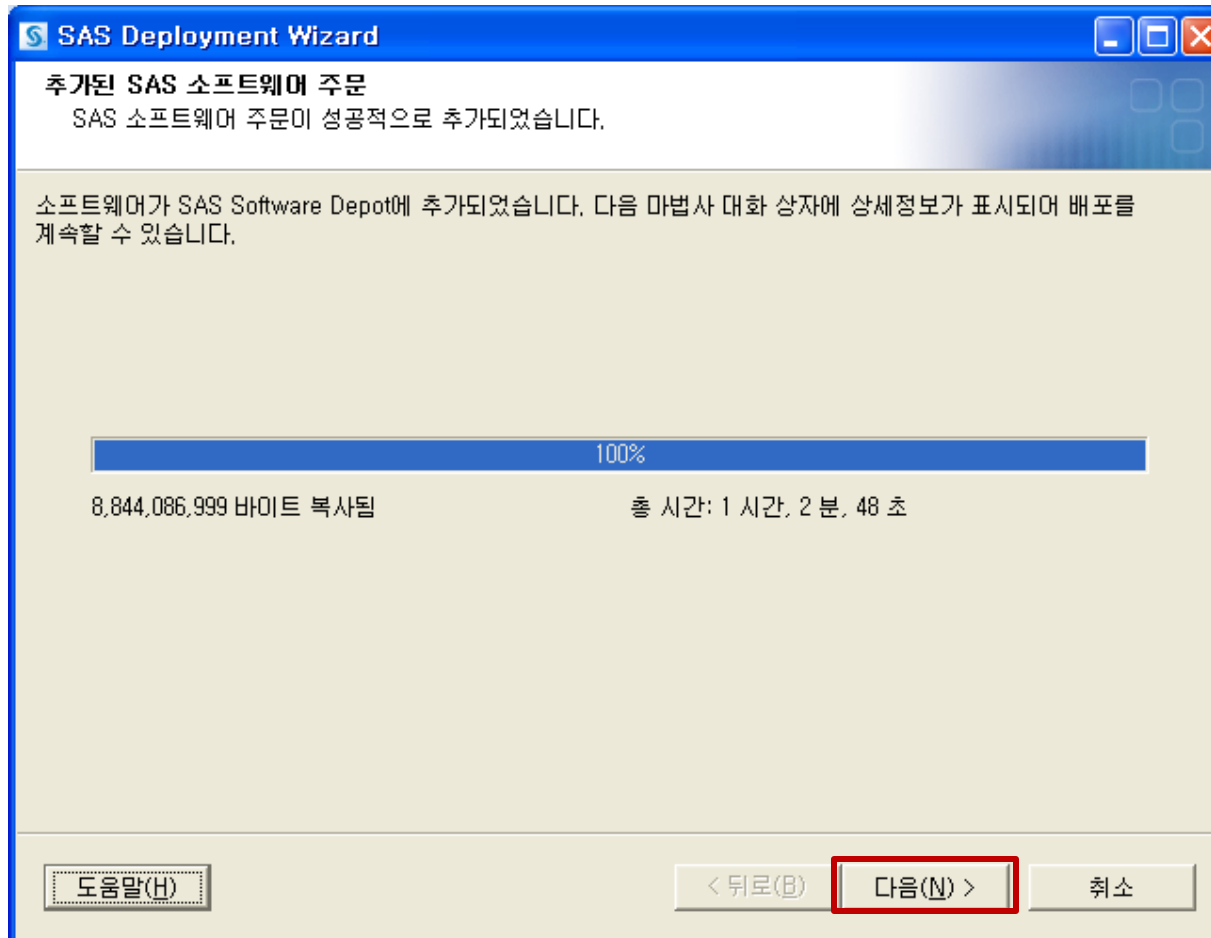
SAS Deployment Wizard

추가된 SAS 소프트웨어 주문

SAS 소프트웨어 주문이 성공적으로 추가되었습니다.

소프트웨어가 SAS Software Depot에 추가되었습니다. 다음 마법사 대화 상자에 상세정보가 표시되어 배포를 계속할 수 있습니다.

100%

8,844,086,999 바이트 복사됨

총 시간: 1 시간, 2 분, 48 초

도움말(H)

< 뒤로(B)

다음(N) >

취소